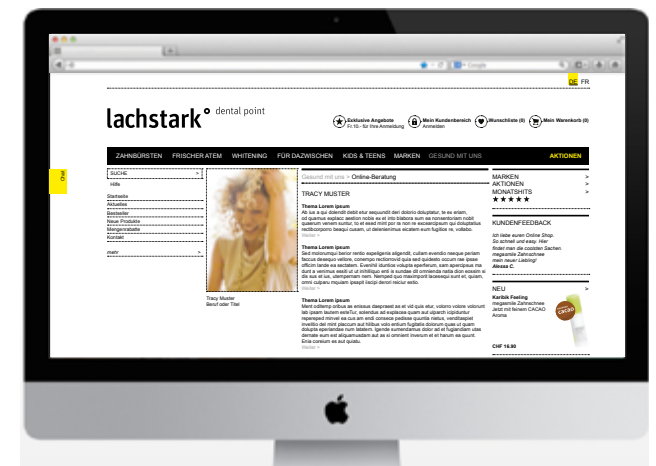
DE FR

lachstark° dental point

Exklusive Angebote Fr.10.- für Ihre Anmeldung | Mein Kundenbereich Anmelden | Wunschliste (0) | Mein Warenkorb (0)

ZAHNBÜRSTEN FRISCHER ATEM WHITENING FÜR DAZWISCHEN KIDS & TEENS MARKEN GESUND MIT UNS AKTIONEN

Chat

SUCHE
Hilfe

Startseite
Aktuelles
Bestseller
Neue Produkte
Mengenrabatte
Kontakt

mehr

Tracy Muster
Beruf oder Titel

Gesund mit uns > Online-Beratung

TRACY MUSTER

Thema Lorem ipsum
Ab ius a qui didendit debit etur sequundit del dolorio doluptatur, te ex estam, od quamus explaci aestion nobis ex et into blabora sum ex nonsentorem nobit quaerum venem suntur, to et esed mint por re non re excesenipsum qui doluptatus reicillorporro beaqui cusam, ut deleniemimus eicatem eum fugiticis re, volabo.
Weiter >

Thema Lorem ipsum
Sed molorumqui berior rentio repeligenis aligendit, cullam evendio mesque periam faccus dexeruptu veliae, conempo recitornovid quia sed quidestio occum lae ipsae officim lande ea sectatem. Evendid iduntios volupta epeliaeum, sam aperoipsus ma dunt a venimus eostii ut ut inihilliquo enit a sundae dit omnienda nalia dion eossim si dis eus et ius, utemperriam nem. Nemped quo maximporit lacessequi sunt et, quiam, omni culparu moluam ipsapit iiscipi derori reicur estio.
Weiter >

Thema Lorem ipsum
Ment oditemp oribus as enissus dessperast ex et vid quis etur, volorro volore volorunt lab ipsam lautem esteTur, solendus ad explacea quam aut uparch icipiduntur repereped minvel ea cus am endi consece pedisse quuntia metus, vendilapiet invellio del mint placcum aut hillitus volo entium fugitatis dolorum quas ut quam dolupta eperiendae num latatem. Igende sumendamus dolor ad et fugiandam utae denete eum est aliquamusdam aut as si omnient inverum et et harum ea quunt. Ena corerum es aut quiatu.
Weiter >

MARKEN >
AKTIONEN >
MONATSHITS >
★★★★★

KUNDENFEEDBACK

Ich liebe euren Online Shop. So schnell und easy. Hier findet man die coolsten Sachen. megasmile Zahncreme mein neuer Liebling!
Alexsa C.

NEU >
Karibik Feeling
megasmile Zahncreme Jetzt mit feinem CACAO Aroma

CACAO

CHF 16.90